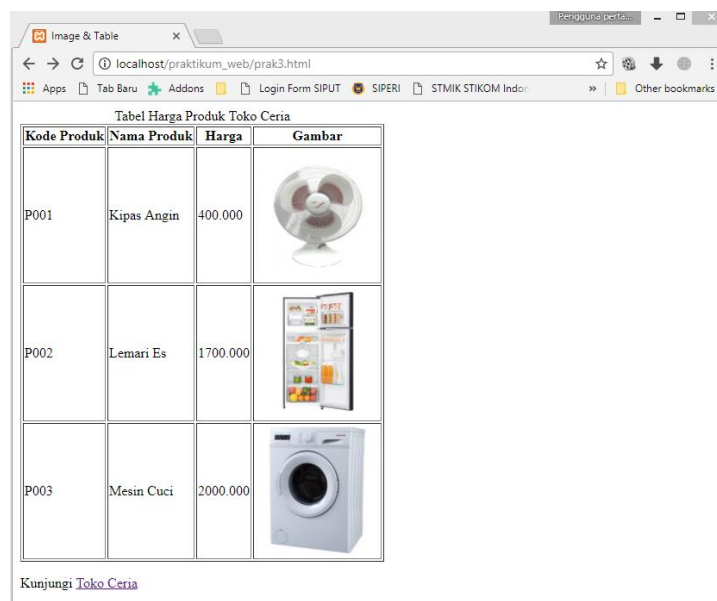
Image & Table ×

Pengguna perta...

localhost/praktikum_web/prak3.html

Apps Tab Baru Addons Login Form SIPUT SIPERI STMIK STIKOM Indon » Other bookmarks

Tabel Harga Produk Toko Ceria

| Kode Produk | Nama Produk | Harga | Gambar |
|---|---|---|---|
| P001 | Kipas Angin | 400.000 | |
| P002 | Lemari Es | 1700.000 | |
| P003 | Mesin Cuci | 2000.000 | |

Kunjungi Toko Ceria